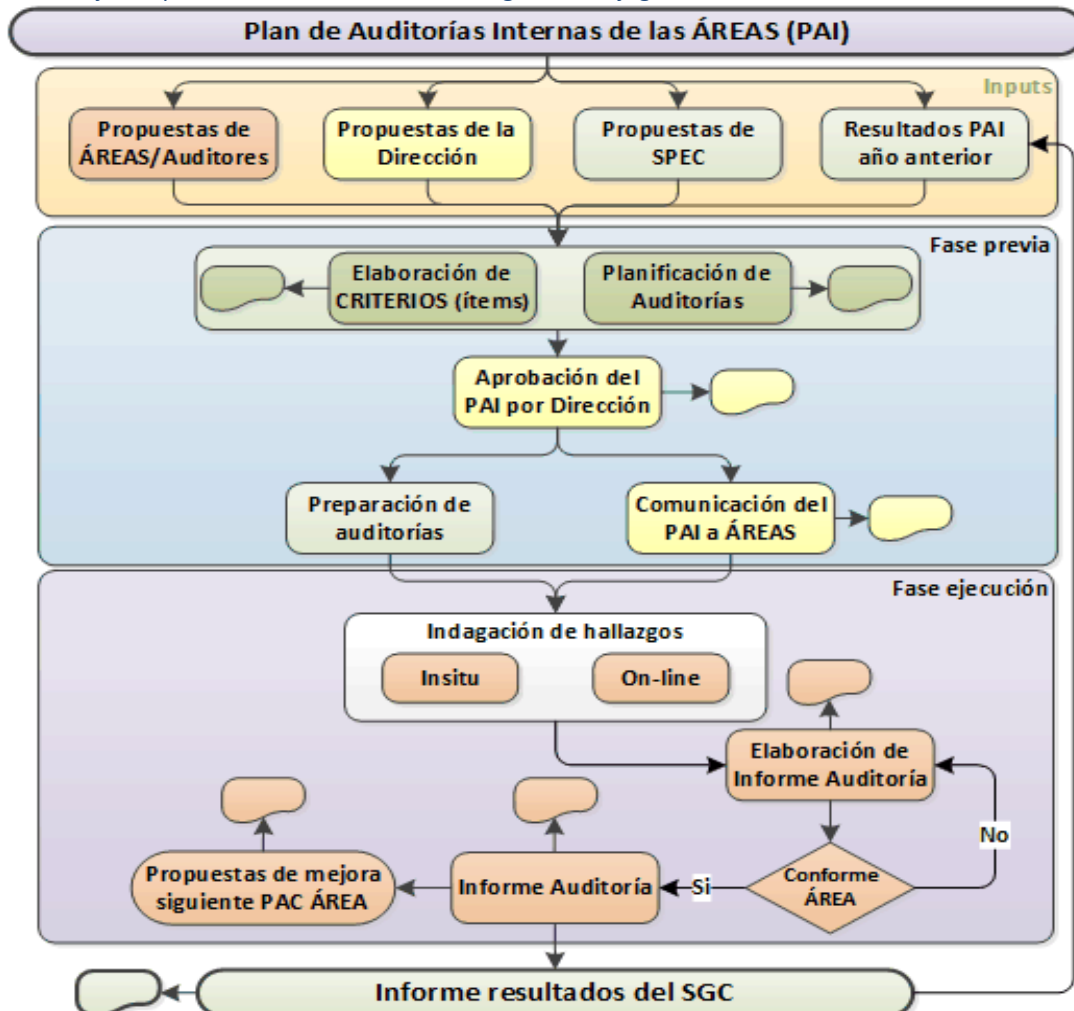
Plan de Auditorías Internas de las ÁREAS (PAI)

Inputs

Propuestas de ÁREAS/Auditores

Propuestas de la Dirección

Propuestas de SPEC

Resultados PAI año anterior

Fase previa

Elaboración de CRITERIOS (ítems)

Planificación de Auditorías

Aprobación del PAI por Dirección

Preparación de auditorías

Comunicación del PAI a ÁREAS

Fase ejecución

Indagación de hallazgos

Insitu

On-line

Elaboración de Informe Auditoría

No

Conforme ÁREA

Si

Informe Auditoría

Propuestas de mejora siguiente PAC ÁREA

Informe resultados del SGC